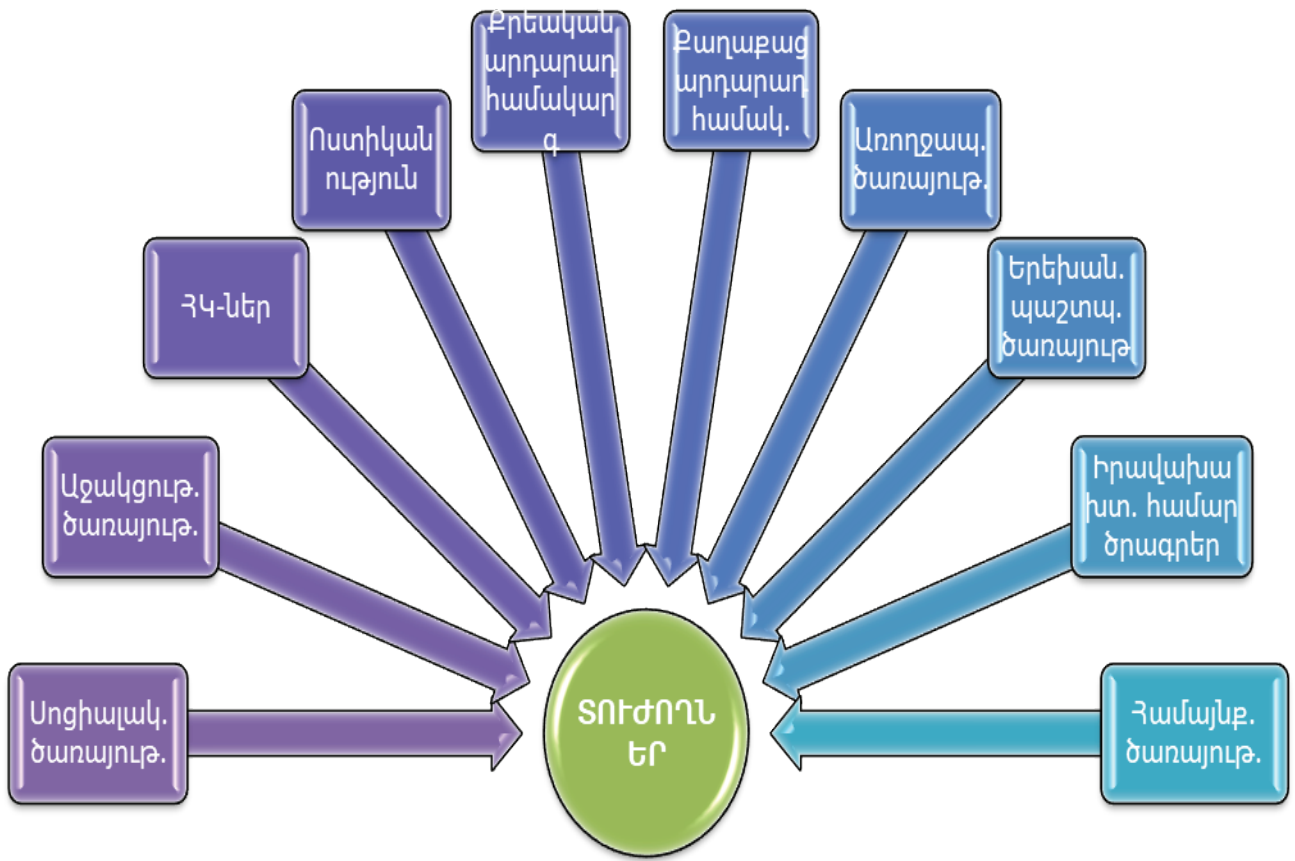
Քրեական արդարադ համակարգ

Քաղաքաց արդարադ համակ.

Ոստիկան ություն

Առողջապ. ծառայութ.

ՀԿ-ներ

Երեխան. պաշտպ. ծառայութ

Աջակցութ. ծառայութ.

Իրավախա խտ. համար ծրագրեր

Սոցիալակ. ծառայութ.

ՏՈՒԺՈՂՆ ԵՐ

Համայնք. ծառայութ.